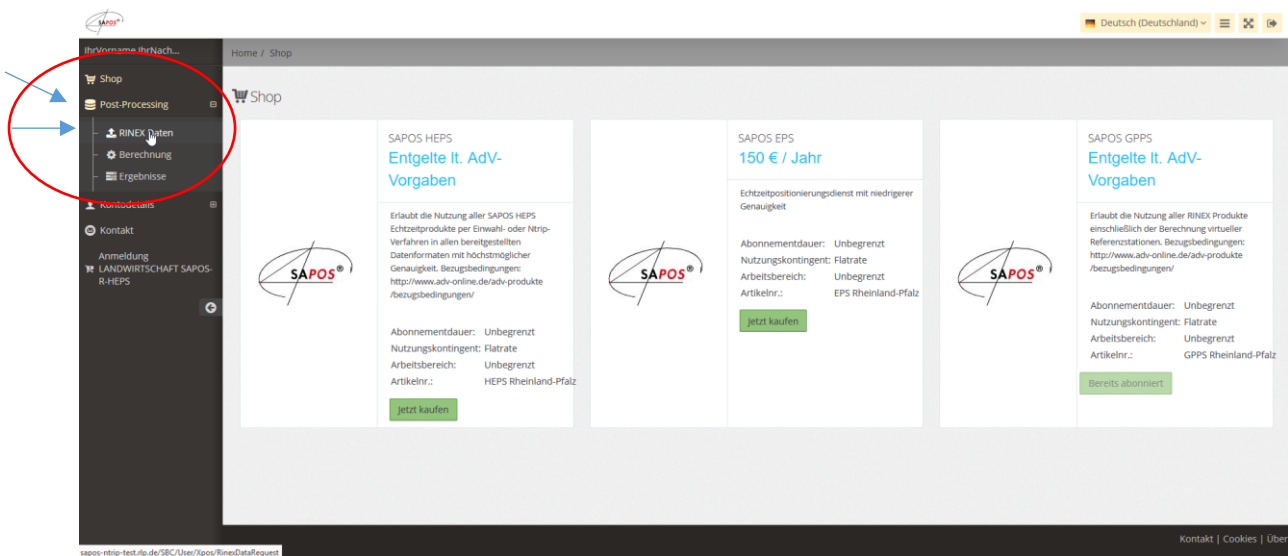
SAPOS®

Deutsch (Deutschland)

IhrVorname IhrNach...

Home / Shop

Shop

Post-Processing

RINEX Daten

Berechnung

Ergebnisse

Kontodetails

Kontakt

Anmeldung LANDWIRTSCHAFT SAPOS-R-HEPS

Shop

SAPOS®

SAPOS HEPS

Entgelte lt. AdV-Vorgaben

Erlaubt die Nutzung aller SAPOS HEPS Echtzeitprodukte per Einwahl- oder Ntrip-Verfahren in allen bereitgestellten Datenformaten mit höchstmöglicher Genauigkeit. Bezugsbedingungen: http://www.adv-online.de/adv-produkte /bezugsbedingungen/

| | |
|---|---|
| Abonnementdauer: | Unbegrenzt |
| Nutzungskontingent: | Flatrate |
| Arbeitsbereich: | Unbegrenzt |
| Artikelnr.: | HEPS Rheinland-Pfalz |

Jetzt kaufen

SAPOS®

SAPOS EPS

150 € / Jahr

Echtzeitpositionierungsdienst mit niedrigerer Genauigkeit

| | |
|---|---|
| Abonnementdauer: | Unbegrenzt |
| Nutzungskontingent: | Flatrate |
| Arbeitsbereich: | Unbegrenzt |
| Artikelnr.: | EPS Rheinland-Pfalz |

Jetzt kaufen

SAPOS®

SAPOS GPPS

Entgelte lt. AdV-Vorgaben

Erlaubt die Nutzung aller RINEX Produkte einschließlich der Berechnung virtueller Referenzstationen. Bezugsbedingungen: http://www.adv-online.de/adv-produkte /bezugsbedingungen/

| | |
|---|---|
| Abonnementdauer: | Unbegrenzt |
| Nutzungskontingent: | Flatrate |
| Arbeitsbereich: | Unbegrenzt |
| Artikelnr.: | GPPS Rheinland-Pfalz |

Bereits abonniert

sapos-ntrip-test.rlp.de/SBC/User/Xpos/RinexDataRequest

Kontakt | Cookies | Über